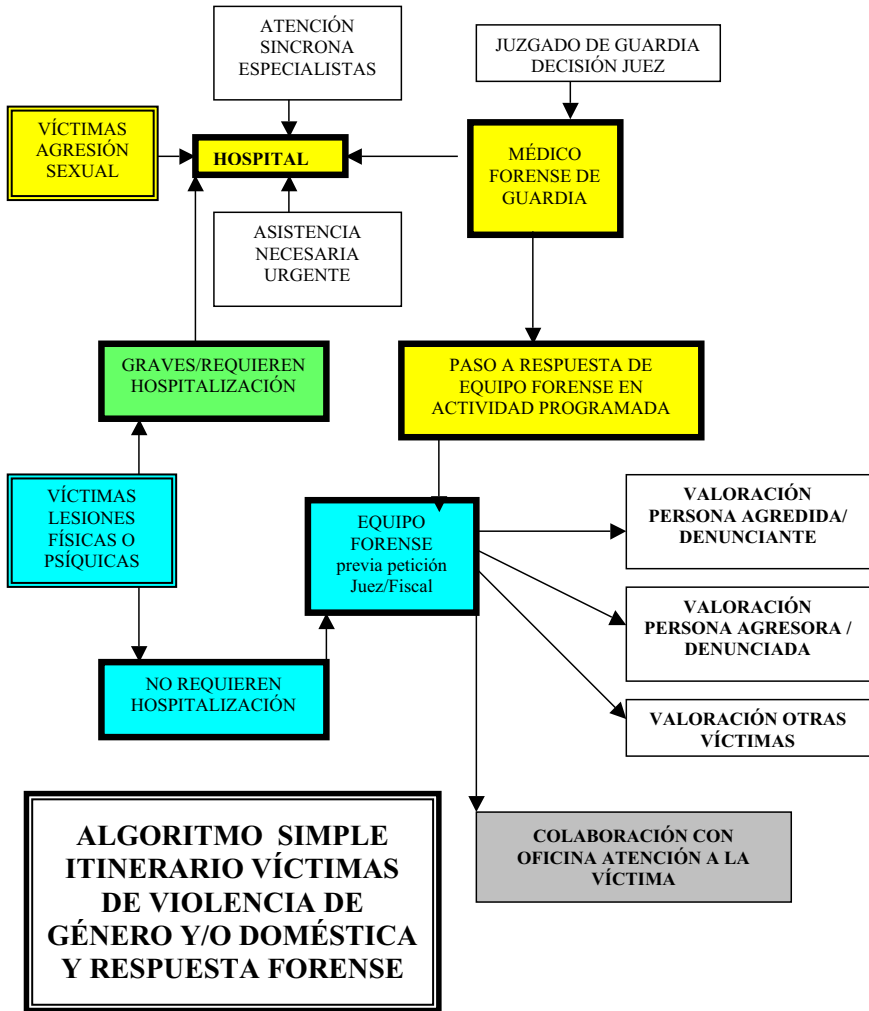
ATENCIÓN SINCRONA ESPECIALISTAS

JUZGADO DE GUARDIA DECISIÓN JUEZ

VÍCTIMAS AGRESIÓN SEXUAL

HOSPITAL

MÉDICO FORENSE DE GUARDIA

ASISTENCIA NECESARIA URGENTE

GRAVES/REQUIEREN HOSPITALIZACIÓN

PASO A RESPUESTA DE EQUIPO FORENSE EN ACTIVIDAD PROGRAMADA

VÍCTIMAS LESIONES FÍSICAS O PSÍQUICAS

EQUIPO FORENSE previa petición Juez/Fiscal

VALORACIÓN PERSONA AGREDIDA/ DENUNCIANTE

VALORACIÓN PERSONA AGRESORA / DENUNCIADA

NO REQUIEREN HOSPITALIZACIÓN

VALORACIÓN OTRAS VÍCTIMAS

ALGORITMO SIMPLE ITINERARIO VÍCTIMAS DE VIOLENCIA DE GÉNERO Y/O DOMÉSTICA Y RESPUESTA FORENSE

COLABORACIÓN CON OFICINA ATENCIÓN A LA VÍCTIMA